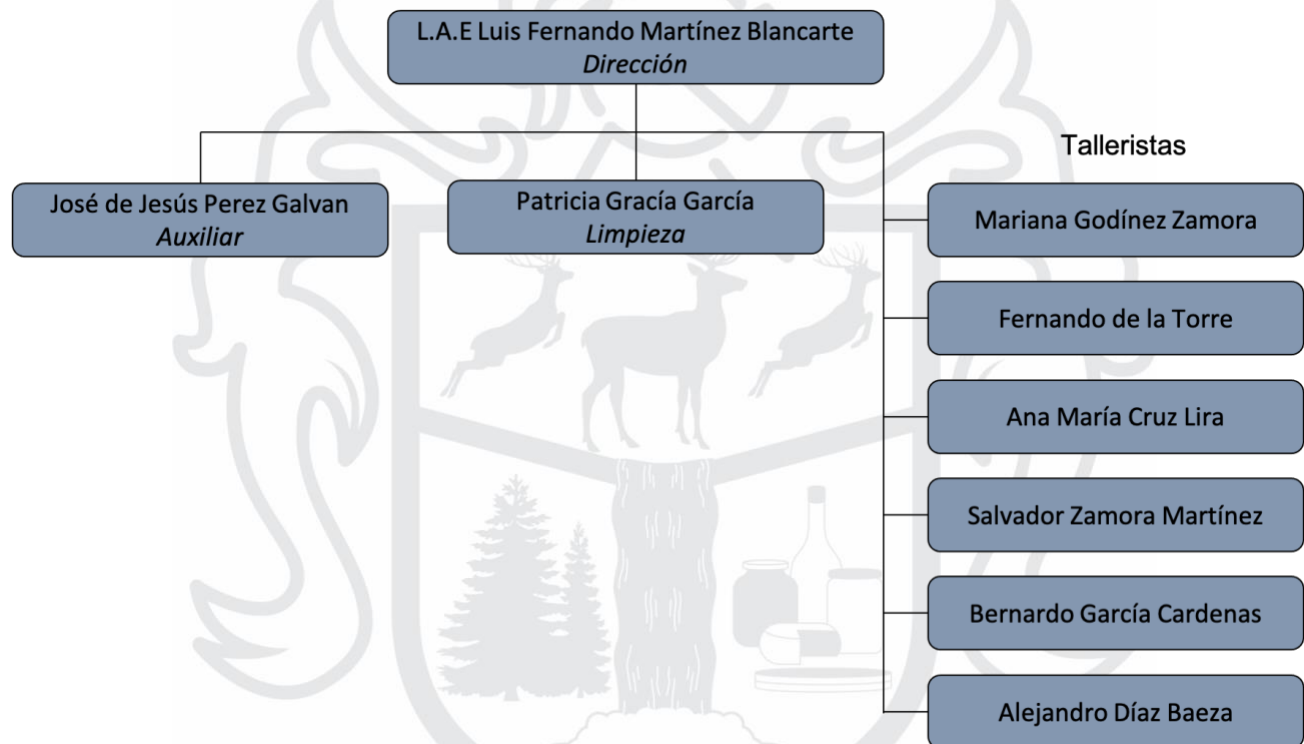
L.A.E Luis Fernando Martínez Blancarte
Dirección

José de Jesús Perez Galvan
Auxiliar

Patricia Gracía García
Limpieza

Talleristas

Mariana Godínez Zamora

Fernando de la Torre

Ana María Cruz Lira

Salvador Zamora Martínez

Bernardo García Cardenas

Alejandro Díaz Baeza